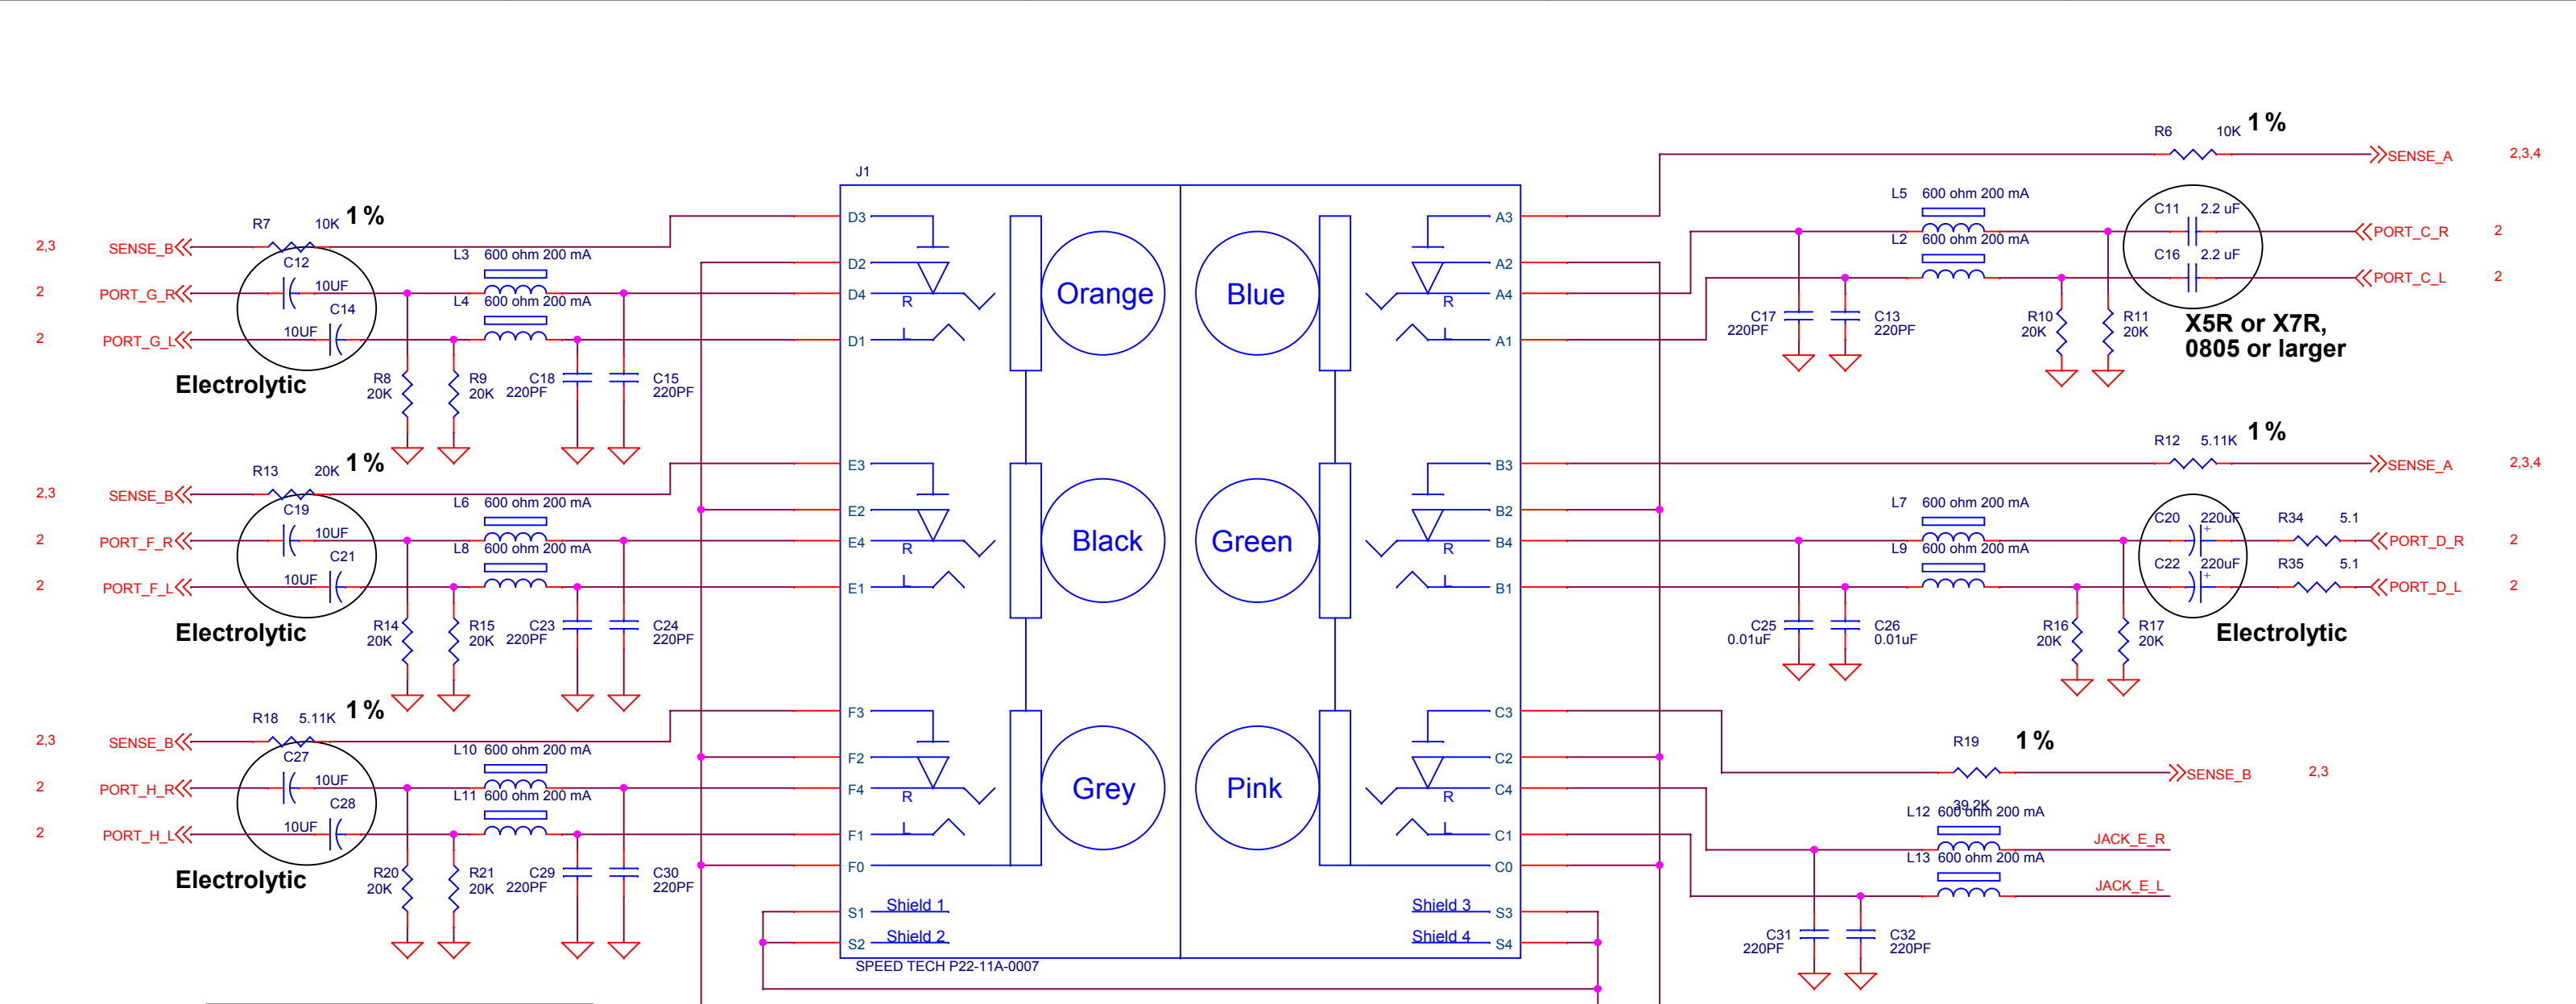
J1

R7 10K 1 %
2,3 SENSE_B
2 PORT_G_R
2 PORT_G_L
C12 10UF
C14 10UF
Electrolytic
L3 600 ohm 200 mA
L4 600 ohm 200 mA
R8 20K
R9 20K
C18 220PF
C15 220PF

R13 20K 1 %
2,3 SENSE_B
2 PORT_F_R
2 PORT_F_L
C19 10UF
C21 10UF
Electrolytic
L6 600 ohm 200 mA
L8 600 ohm 200 mA
R14 20K
R15 20K
C23 220PF
C24 220PF

R18 5.11K 1 %
2,3 SENSE_B
2 PORT_H_R
2 PORT_H_L
C27 10UF
C28 10UF
Electrolytic
L10 600 ohm 200 mA
L11 600 ohm 200 mA
R20 20K
R21 20K
C29 220PF
C30 220PF

D3 D2 D4 R D1 L
Orange
E3 E2 E4 R E1 L
Black
F3 F2 F4 R F1 L F0
Grey
Shield 1 S1
Shield 2 S2
SPEED TECH P22-11A-0007

A3 A2 A4 R A1 L
Blue
B3 B2 B4 R B1 L
Green
C3 C2 C4 R C1 L C0
Pink
Shield 3 S3
Shield 4 S4

R6 10K 1 %
SENSE_A 2,3,4
L5 600 ohm 200 mA
L2 600 ohm 200 mA
C11 2.2 uF
C16 2.2 uF
PORT_C_R 2
PORT_C_L 2
C17 220PF
C13 220PF
R10 20K
R11 20K
X5R or X7R, 0805 or larger

R12 5.11K 1 %
SENSE_A 2,3,4
L7 600 ohm 200 mA
L9 600 ohm 200 mA
C20 220uF
C22 220uF
R34 5.1
R35 5.1
PORT_D_R 2
PORT_D_L 2
C25 0.01uF
C26 0.01uF
R16 20K
R17 20K
Electrolytic

R19 1 %
39.2K
SENSE_B 2,3
L12 600 ohm 200 mA
L13 600 ohm 200 mA
JACK_E_R
JACK_E_L
C31 220PF
C32 220PF